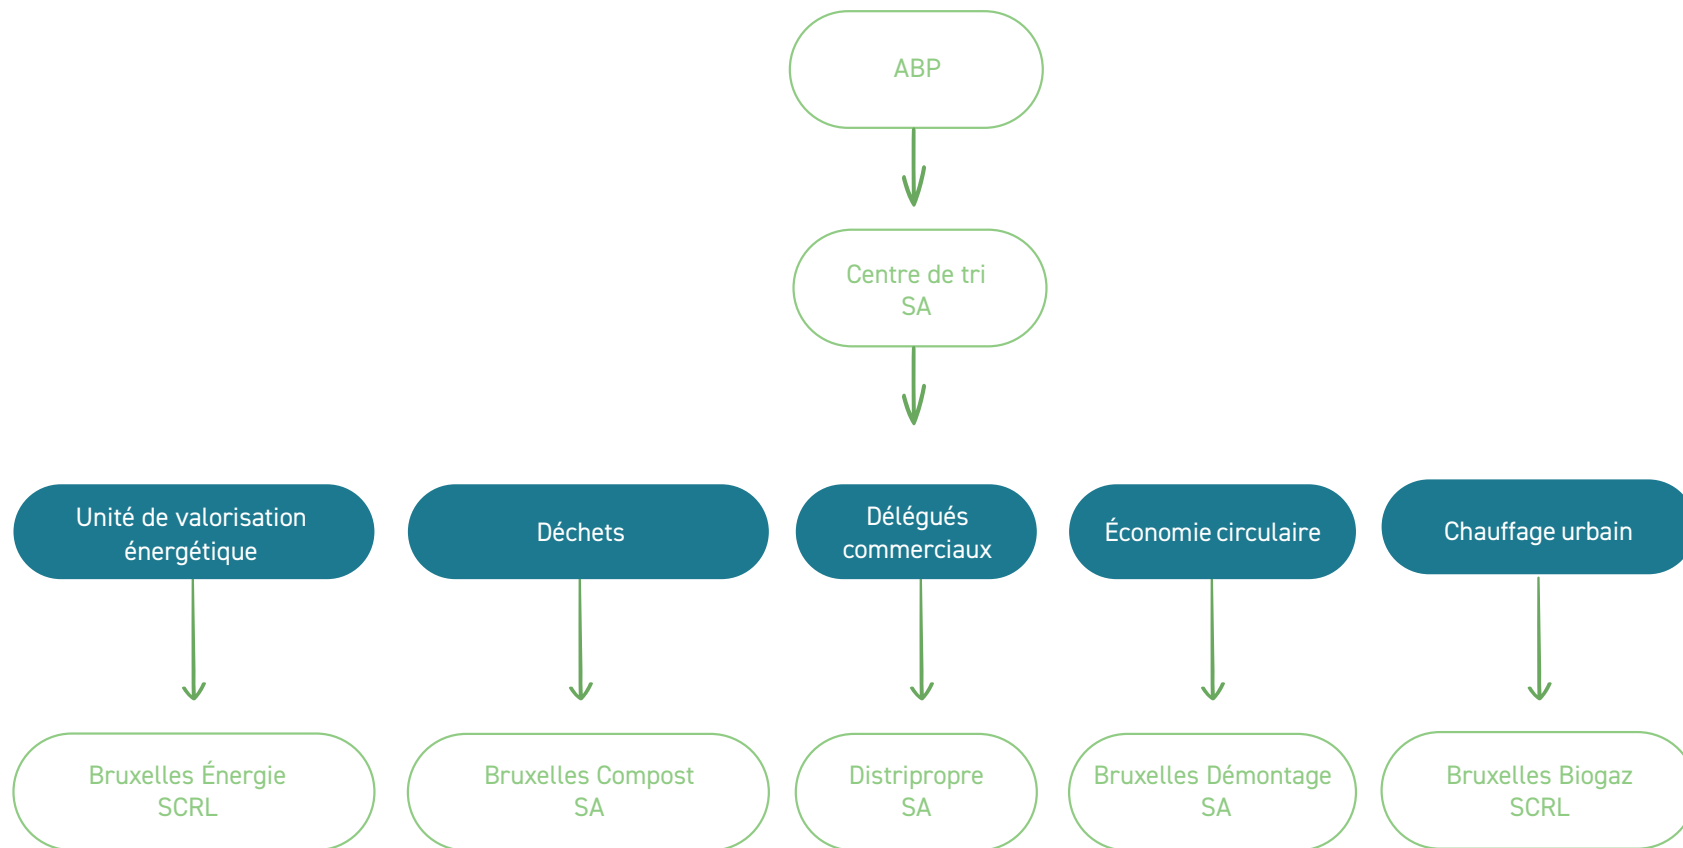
ABP

Centre de tri
SA

Unité de valorisation énergétique

Bruxelles Énergie
SCRL

Déchets

Bruxelles Compost
SA

Délégués commerciaux

Distripropre
SA

Économie circulaire

Bruxelles Démontage
SA

Chauffage urbain

Bruxelles Biogaz
SCRL